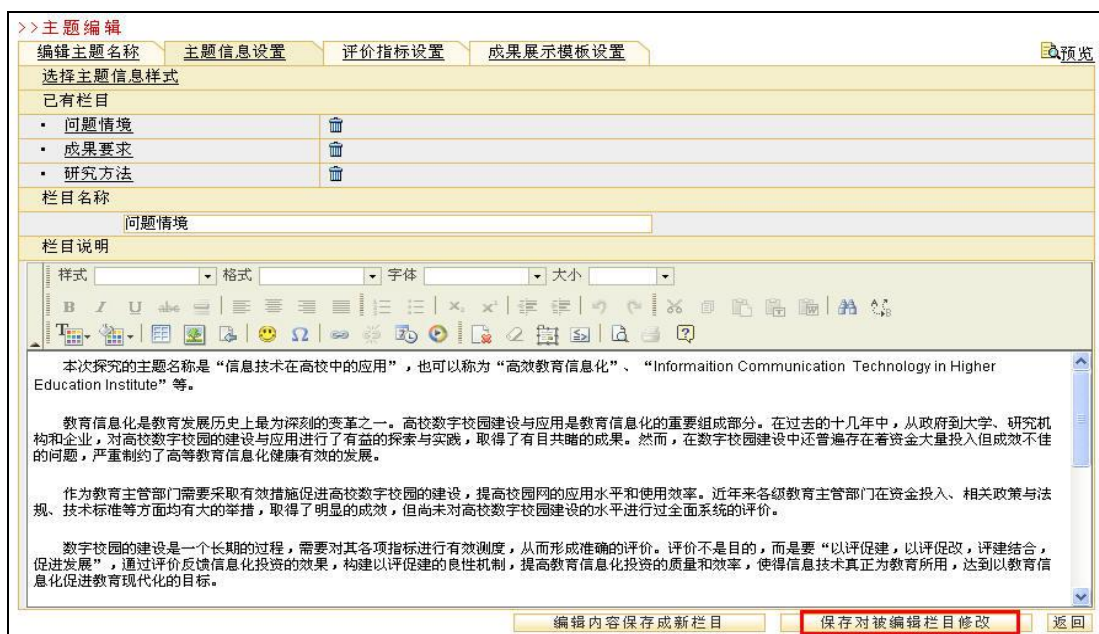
>>主题编辑

编辑主题名称 | 主题信息设置 | 评价指标设置 | 成果展示模板设置

预览

选择主题信息样式

已有栏目

• 问题情境

• 成果要求

• 研究方法

栏目名称

问题情境

栏目说明

样式 格式 字体 大小

B I U

本次探究的主题名称是“信息技术在高校中的应用”，也可以称为“高效教育信息化”、“Informaition Communication Technology in Higher Education Institute”等。

教育信息化是教育发展历史上最为深刻的变革之一。高校数字校园建设与应用是教育信息化的重要组成部分。在过去的十几年中，从政府到大学、研究机构和企业，对高校数字校园的建设与应用进行了有益的探索与实践，取得了有目共睹的成果。然而，在数字校园建设中还普遍存在着资金大量投入但成效不佳的问题，严重制约了高等教育信息化健康有效的发展。

作为教育主管部门需要采取有效措施促进高校数字校园的建设，提高校园网的应用水平和使用效率。近年来各级教育主管部门在资金投入、相关政策与法规、技术标准等方面均有大的举措，取得了明显的成效，但尚未对高校数字校园建设的水平进行过全面系统的评价。

数字校园的建设是一个长期的过程，需要对其各项指标进行有效测度，从而形成准确的评价。评价不是目的，而是要“以评促建，以评促改，评建结合，促进发展”，通过评价反馈信息化投资的效果，构建以评促建的良性机制，提高教育信息化投资的质量和效率，使得信息技术真正为教育所用，达到以教育信息化促进教育现代化的目标。

编辑内容保存成新栏目 | 保存对被编辑栏目修改 | 返回